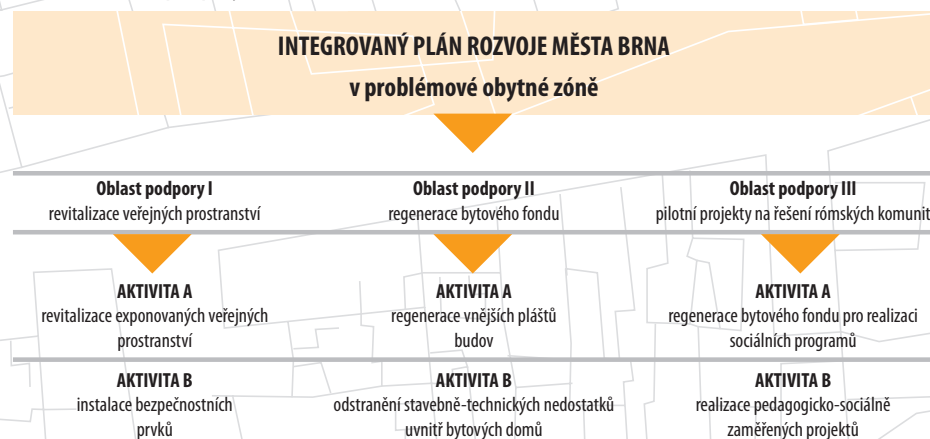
INTEGROVANÝ PLÁN ROZVOJE MĚSTA BRNA
v problémové obytné zóně

Oblast podpory I
revitalizace veřejných prostranství

Oblast podpory II
regenerace bytového fondu

Oblast podpory III
pilotní projekty na řešení rómských komunit

AKTIVITA A
revitalizace exponovaných veřejných prostranství

AKTIVITA A
regenerace vnějších plášťů budov

AKTIVITA A
regenerace bytového fondu pro realizaci sociálních programů

AKTIVITA B
instalace bezpečnostních prvků

AKTIVITA B
odstranění stavebně-technických nedostatků uvnitř bytových domů

AKTIVITA B
realizace pedagogicko-sociálně zaměřených projektů